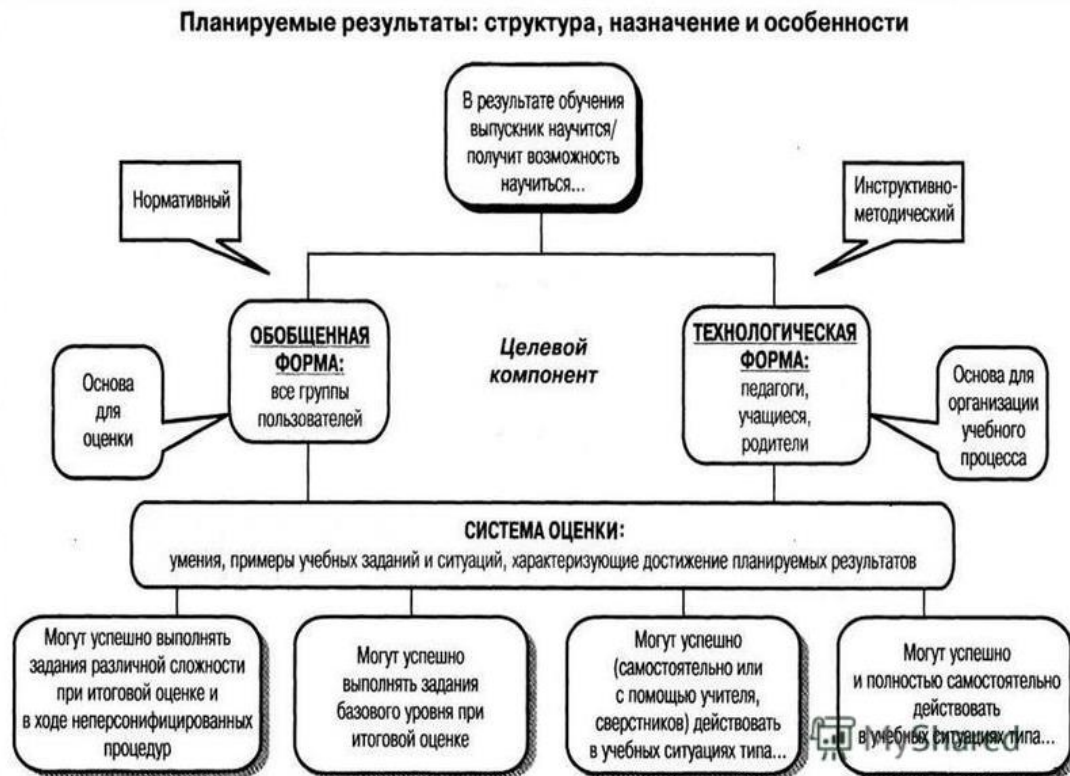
Планируемые результаты: структура, назначение и особенности

В результате обучения выпускник научится/получит возможность научиться...

Нормативный

Инструктивно-методический

ОБОБЩЕННАЯ ФОРМА: все группы пользователей

Целевой компонент

ТЕХНОЛОГИЧЕСКАЯ ФОРМА: педагоги, учащиеся, родители

Основа для оценки

Основа для организации учебного процесса

СИСТЕМА ОЦЕНКИ: умения, примеры учебных заданий и ситуаций, характеризующие достижение планируемых результатов

Могут успешно выполнять задания различной сложности при итоговой оценке и в ходе неперсонифицированных процедур

Могут успешно выполнять задания базового уровня при итоговой оценке

Могут успешно (самостоятельно или с помощью учителя, сверстников) действовать в учебных ситуациях типа...

Могут успешно и полностью самостоятельно действовать в учебных ситуациях типа...

MyShared